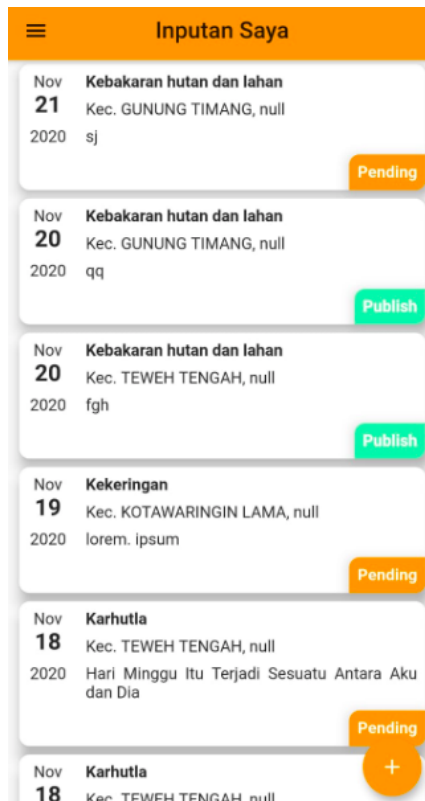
Inputan Saya

Nov
21
2020
Kebakaran hutan dan lahan
Kec. GUNUNG TIMANG, null
sj
Pending

Nov
20
2020
Kebakaran hutan dan lahan
Kec. GUNUNG TIMANG, null
qq
Publish

Nov
20
2020
Kebakaran hutan dan lahan
Kec. TEWEH TENGAH, null
fgh
Publish

Nov
19
2020
Kekeringan
Kec. KOTAWARINGIN LAMA, null
lorem. ipsum
Pending

Nov
18
2020
Karhutla
Kec. TEWEH TENGAH, null
Hari Minggu Itu Terjadi Sesuatu Antara Aku dan Dia
Pending

Nov
18
Karhutla
Kec. TEWEH TENGAH, null
+